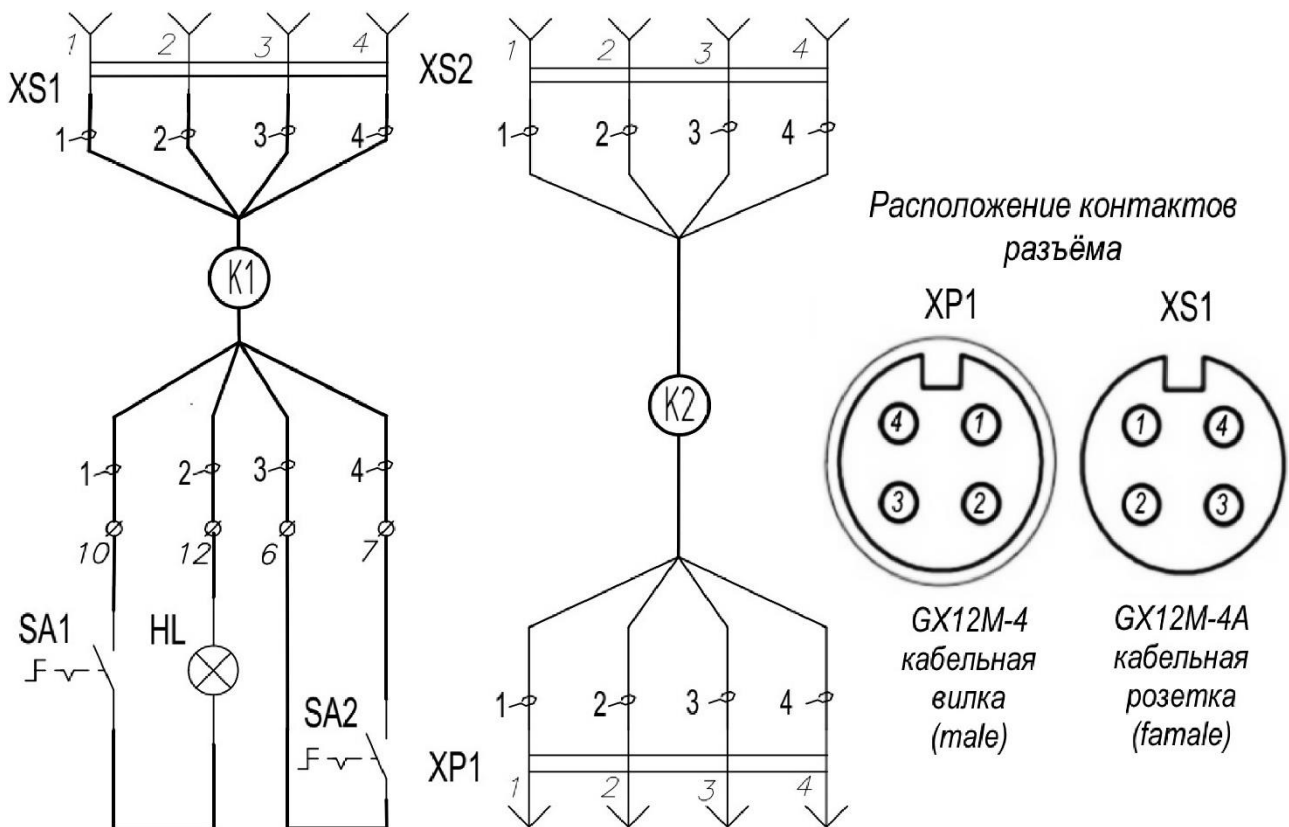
1 2 3 4
XS1
1 2 3 4
K1
1 2 3 4
10 12 6 7
SA1
HL
SA2

1 2 3 4
XS2
1 2 3 4
K2
1 2 3 4
XP1
1 2 3 4

Расположение контактов разъёма

XP1
4 1
3 2
GX12M-4 кабельная вилка (male)

XS1
1 4
2 3
GX12M-4A кабельная розетка (famale)